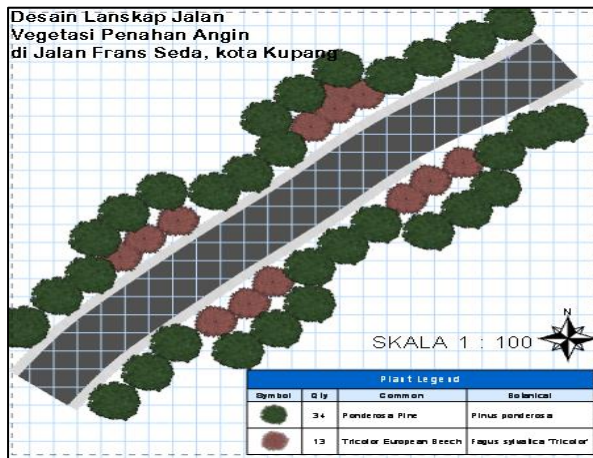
Desain Lanskap Jalan
Vegetasi Penahan Angin
di Jalan Frans Seda, kota Kupang

SKALA 1 : 100

N

Plant Legend

| Symbol | Qty | Common | Botanical |
|---|---|---|---|
| | 34 | Ponderosa Pine | Pinus ponderosa |
| | 13 | Tricolor European Beech | Fagus sylvatica 'Tricolor' |